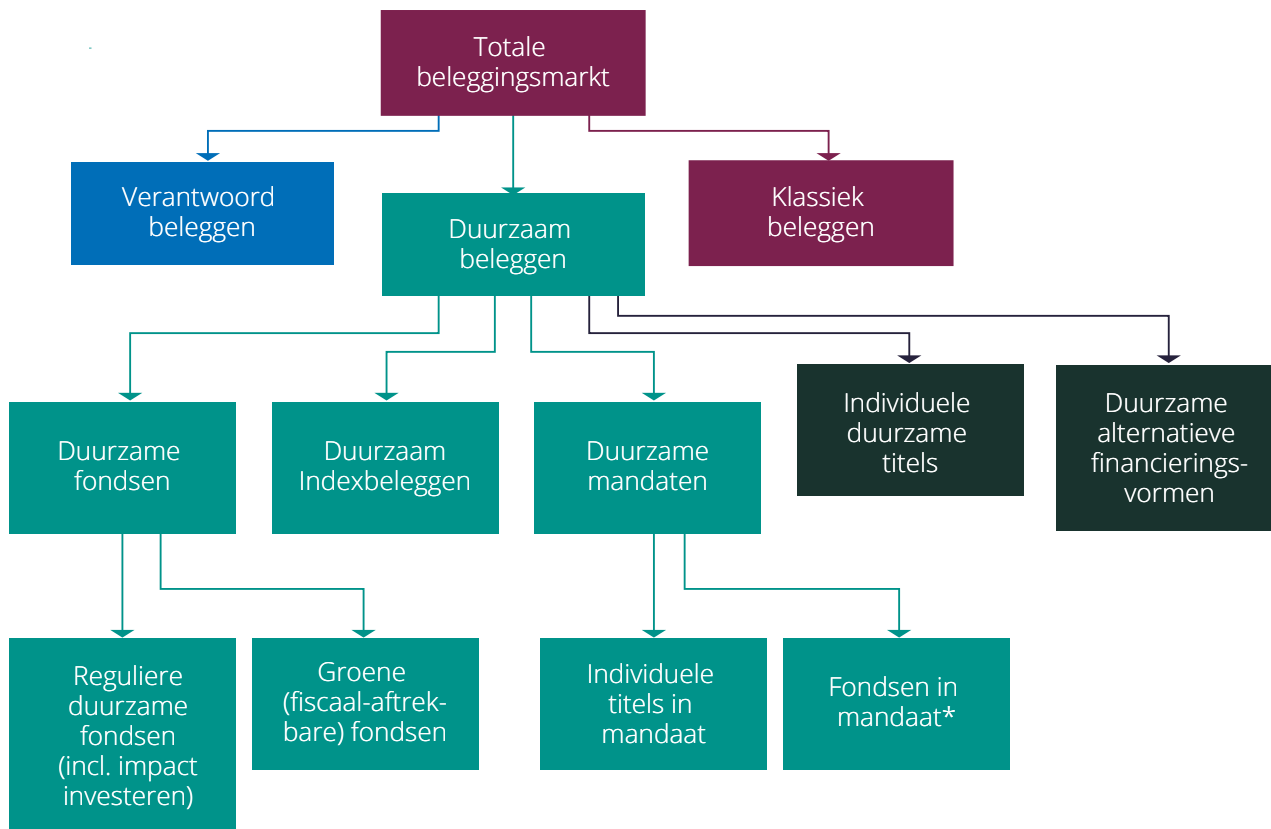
Totale beleggingsmarkt

Verantwoord beleggen

Duurzaam beleggen

Klassiek beleggen

Duurzame fondsen

Duurzaam Indexbeleggen

Duurzame mandaten

Individuele duurzame titels

Duurzame alternatieve financieringsvormen

Reguliere duurzame fondsen (incl. impact investeren)

Groene (fiscaal-aftrekbare) fondsen

Individuele titels in mandaat

Fondsen in mandaat*